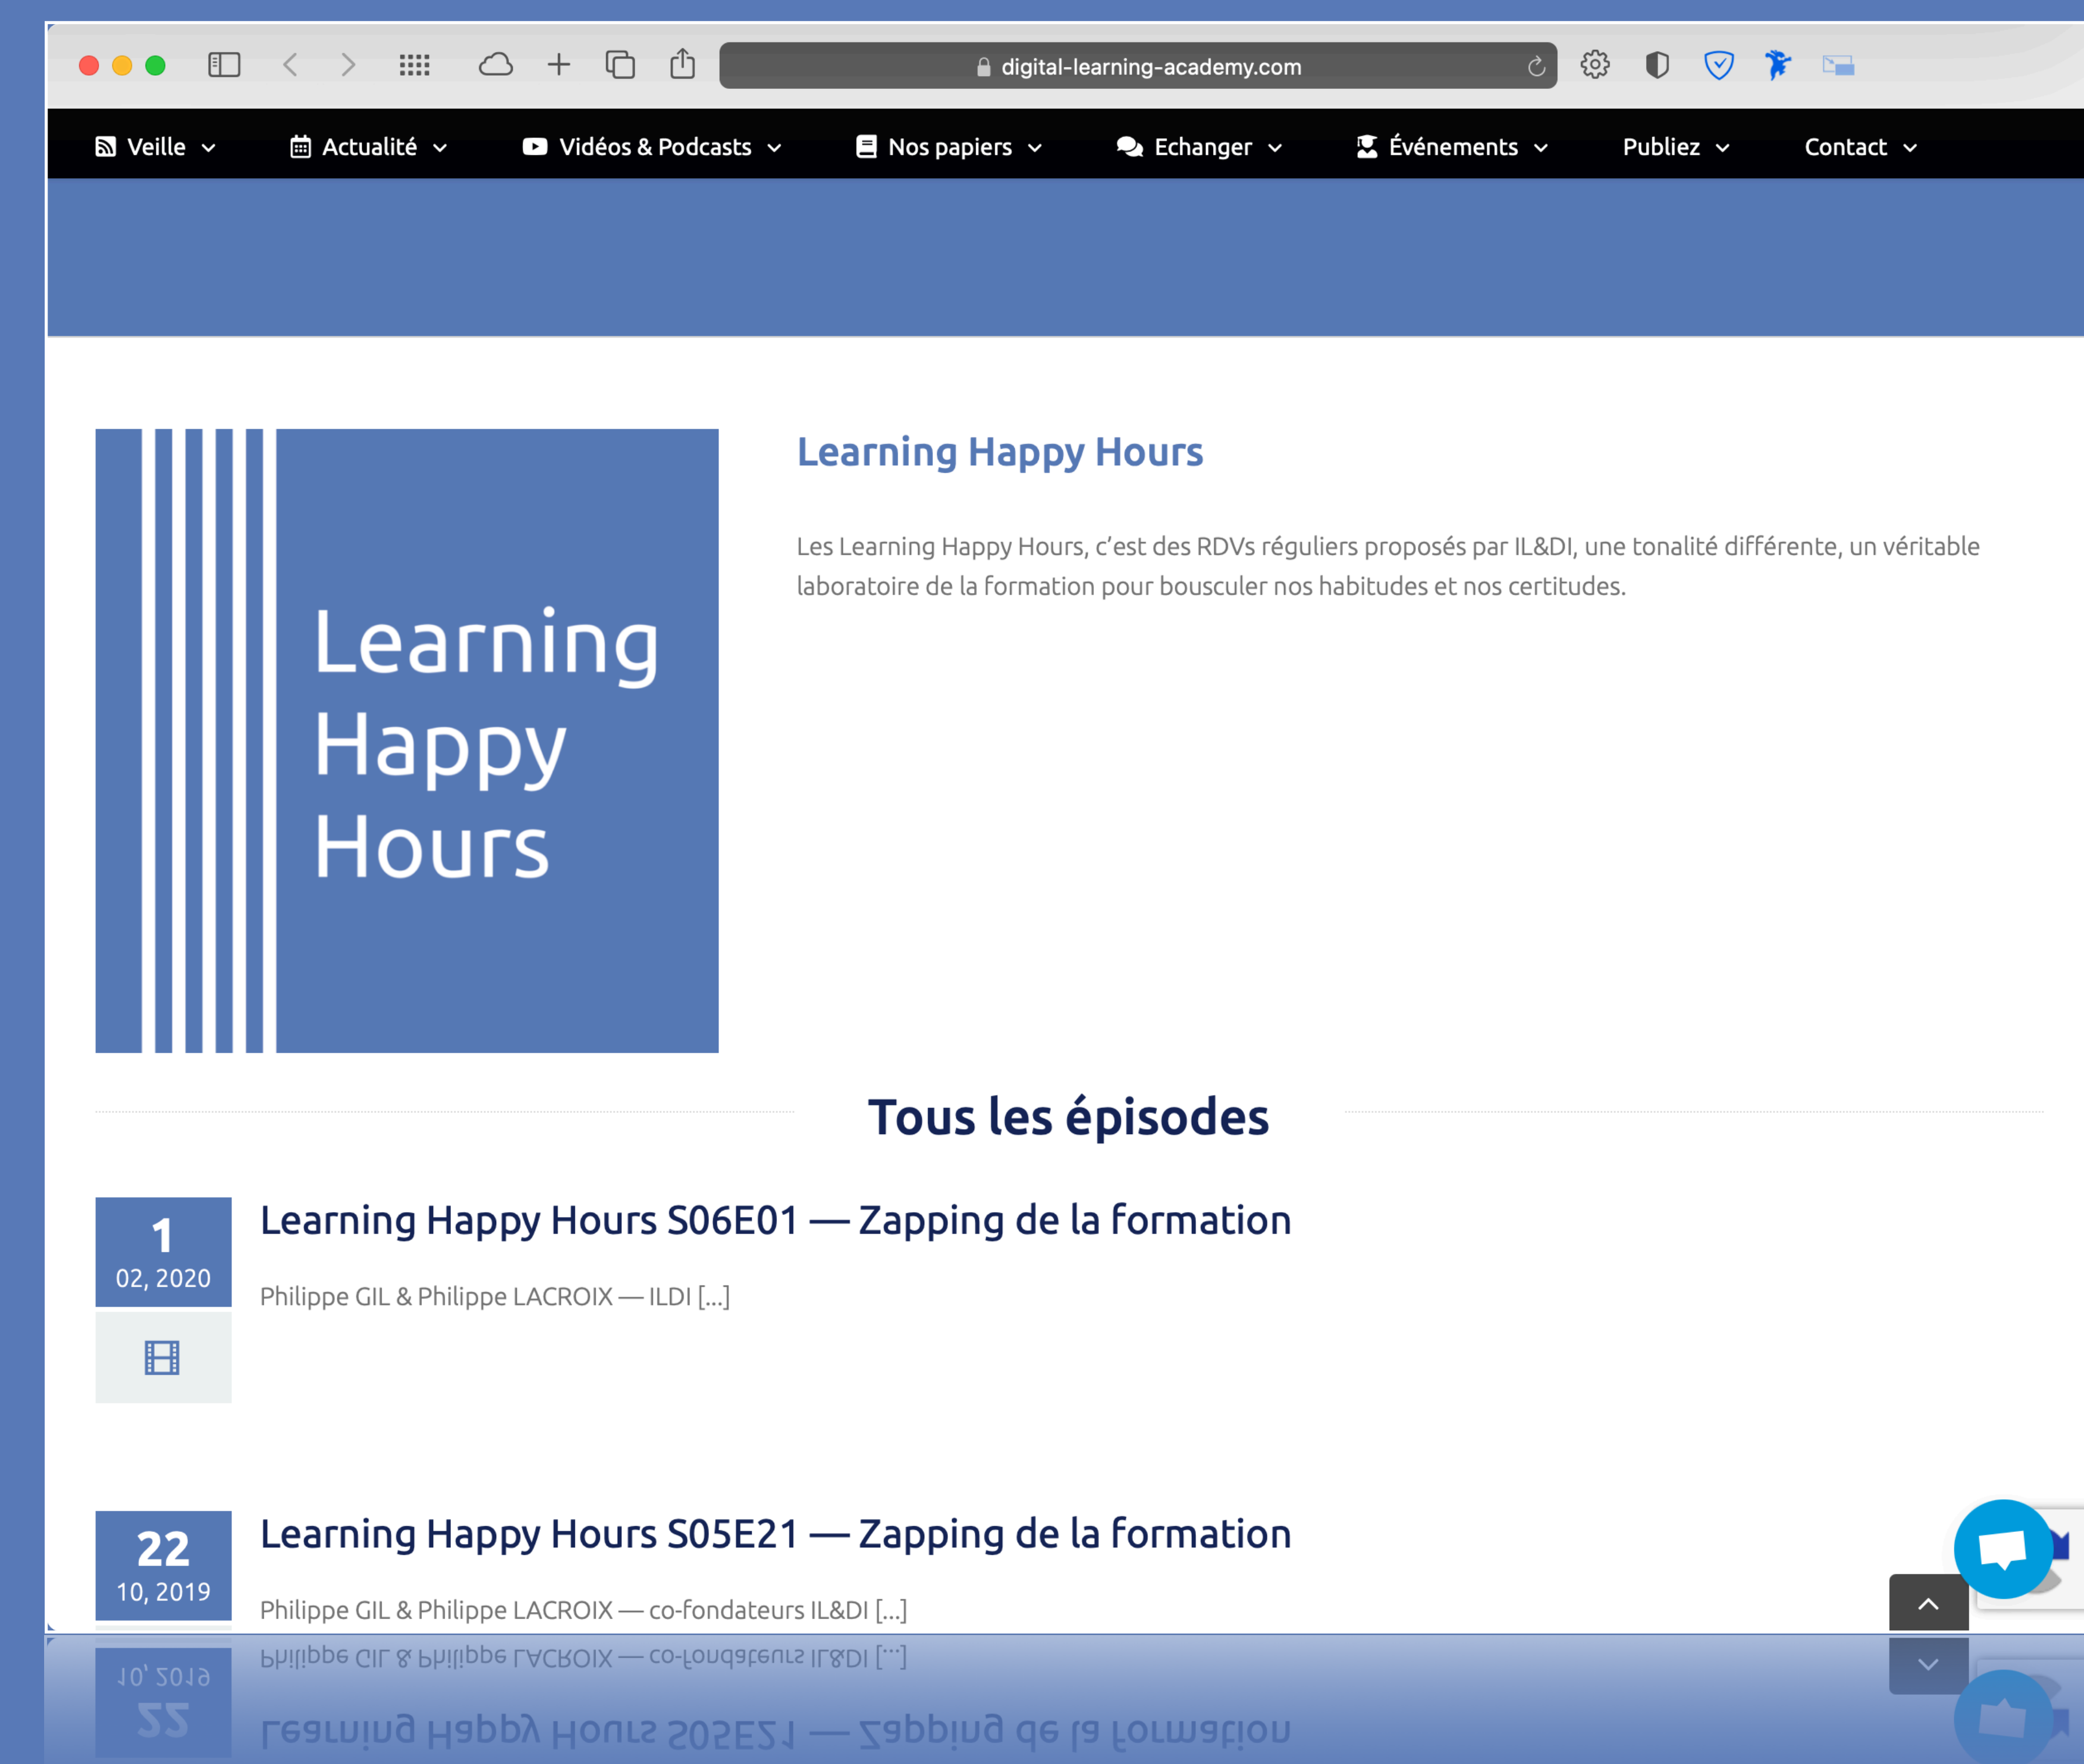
digital-learning-academy.com

Veille Actualité Vidéos & Podcasts Nos papiers Echanger Événements Publiez Contact

Learning Happy Hours

Learning Happy Hours

Les Learning Happy Hours, c'est des RDVs réguliers proposés par IL&DI, une tonalité différente, un véritable laboratoire de la formation pour bousculer nos habitudes et nos certitudes.

Tous les épisodes

1
02, 2020

Learning Happy Hours S06E01 — Zapping de la formation

Philippe GIL & Philippe LACROIX — ILDI [...]

22
10, 2019

Learning Happy Hours S05E21 — Zapping de la formation

Philippe GIL & Philippe LACROIX — co-fondateurs IL&DI [...]